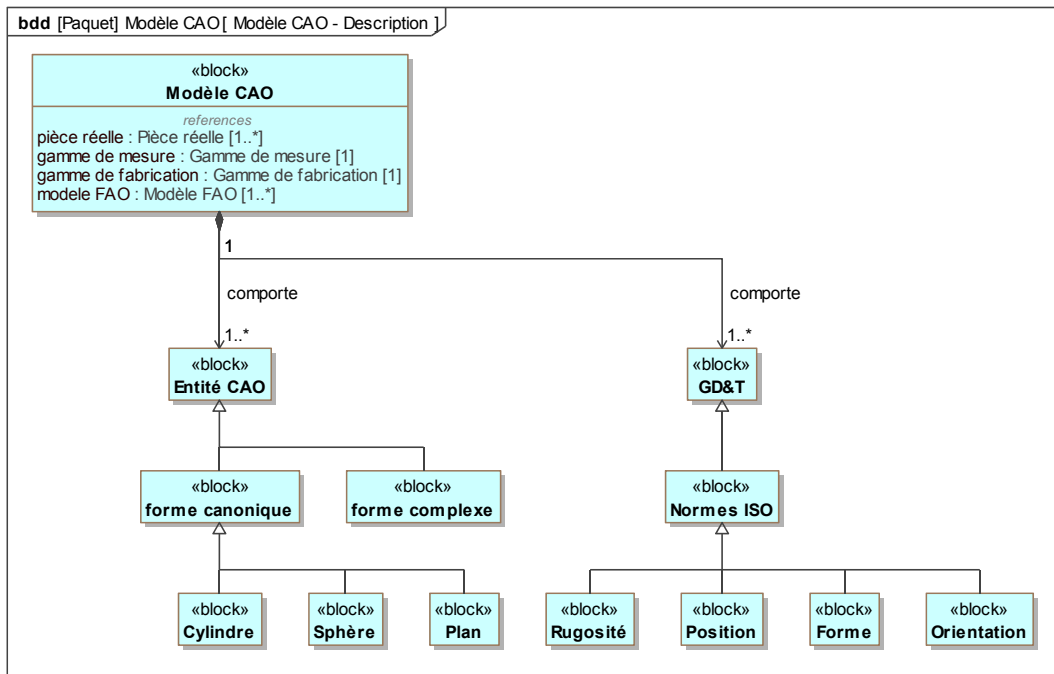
bdd [Paquet] Modèle CAO [ Modèle CAO - Description ]

«block»
Modèle CAO

references
pièce réelle : Pièce réelle [1..*]
gamme de mesure : Gamme de mesure [1]
gamme de fabrication : Gamme de fabrication [1]
modele FAO : Modèle FAO [1..*]

1

comporte

1..*

comporte

1..*

«block»
Entité CAO

«block»
GD&T

«block»
forme canonique

«block»
forme complexe

«block»
Normes ISO

«block»
Cylindre

«block»
Sphère

«block»
Plan

«block»
Rugosité

«block»
Position

«block»
Forme

«block»
Orientation